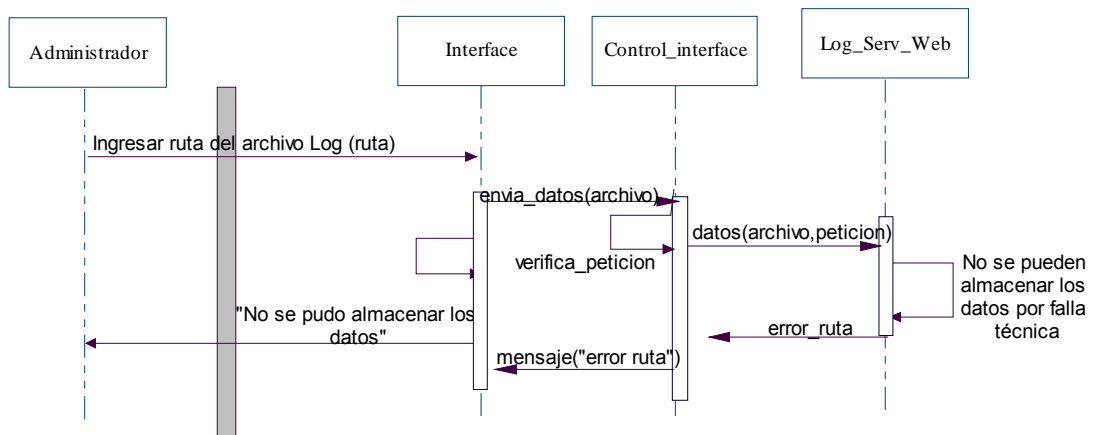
Administrador

Interface

Control_interface

Log_Serv_Web

Ingresar ruta del archivo Log (ruta)

envia_datos(archivo)

datos(archivo,peticion)

verifica_peticion

No se pueden almacenar los datos por falla técnica

"No se pudo almacenar los datos"

error_ruta

mensaje("error ruta")